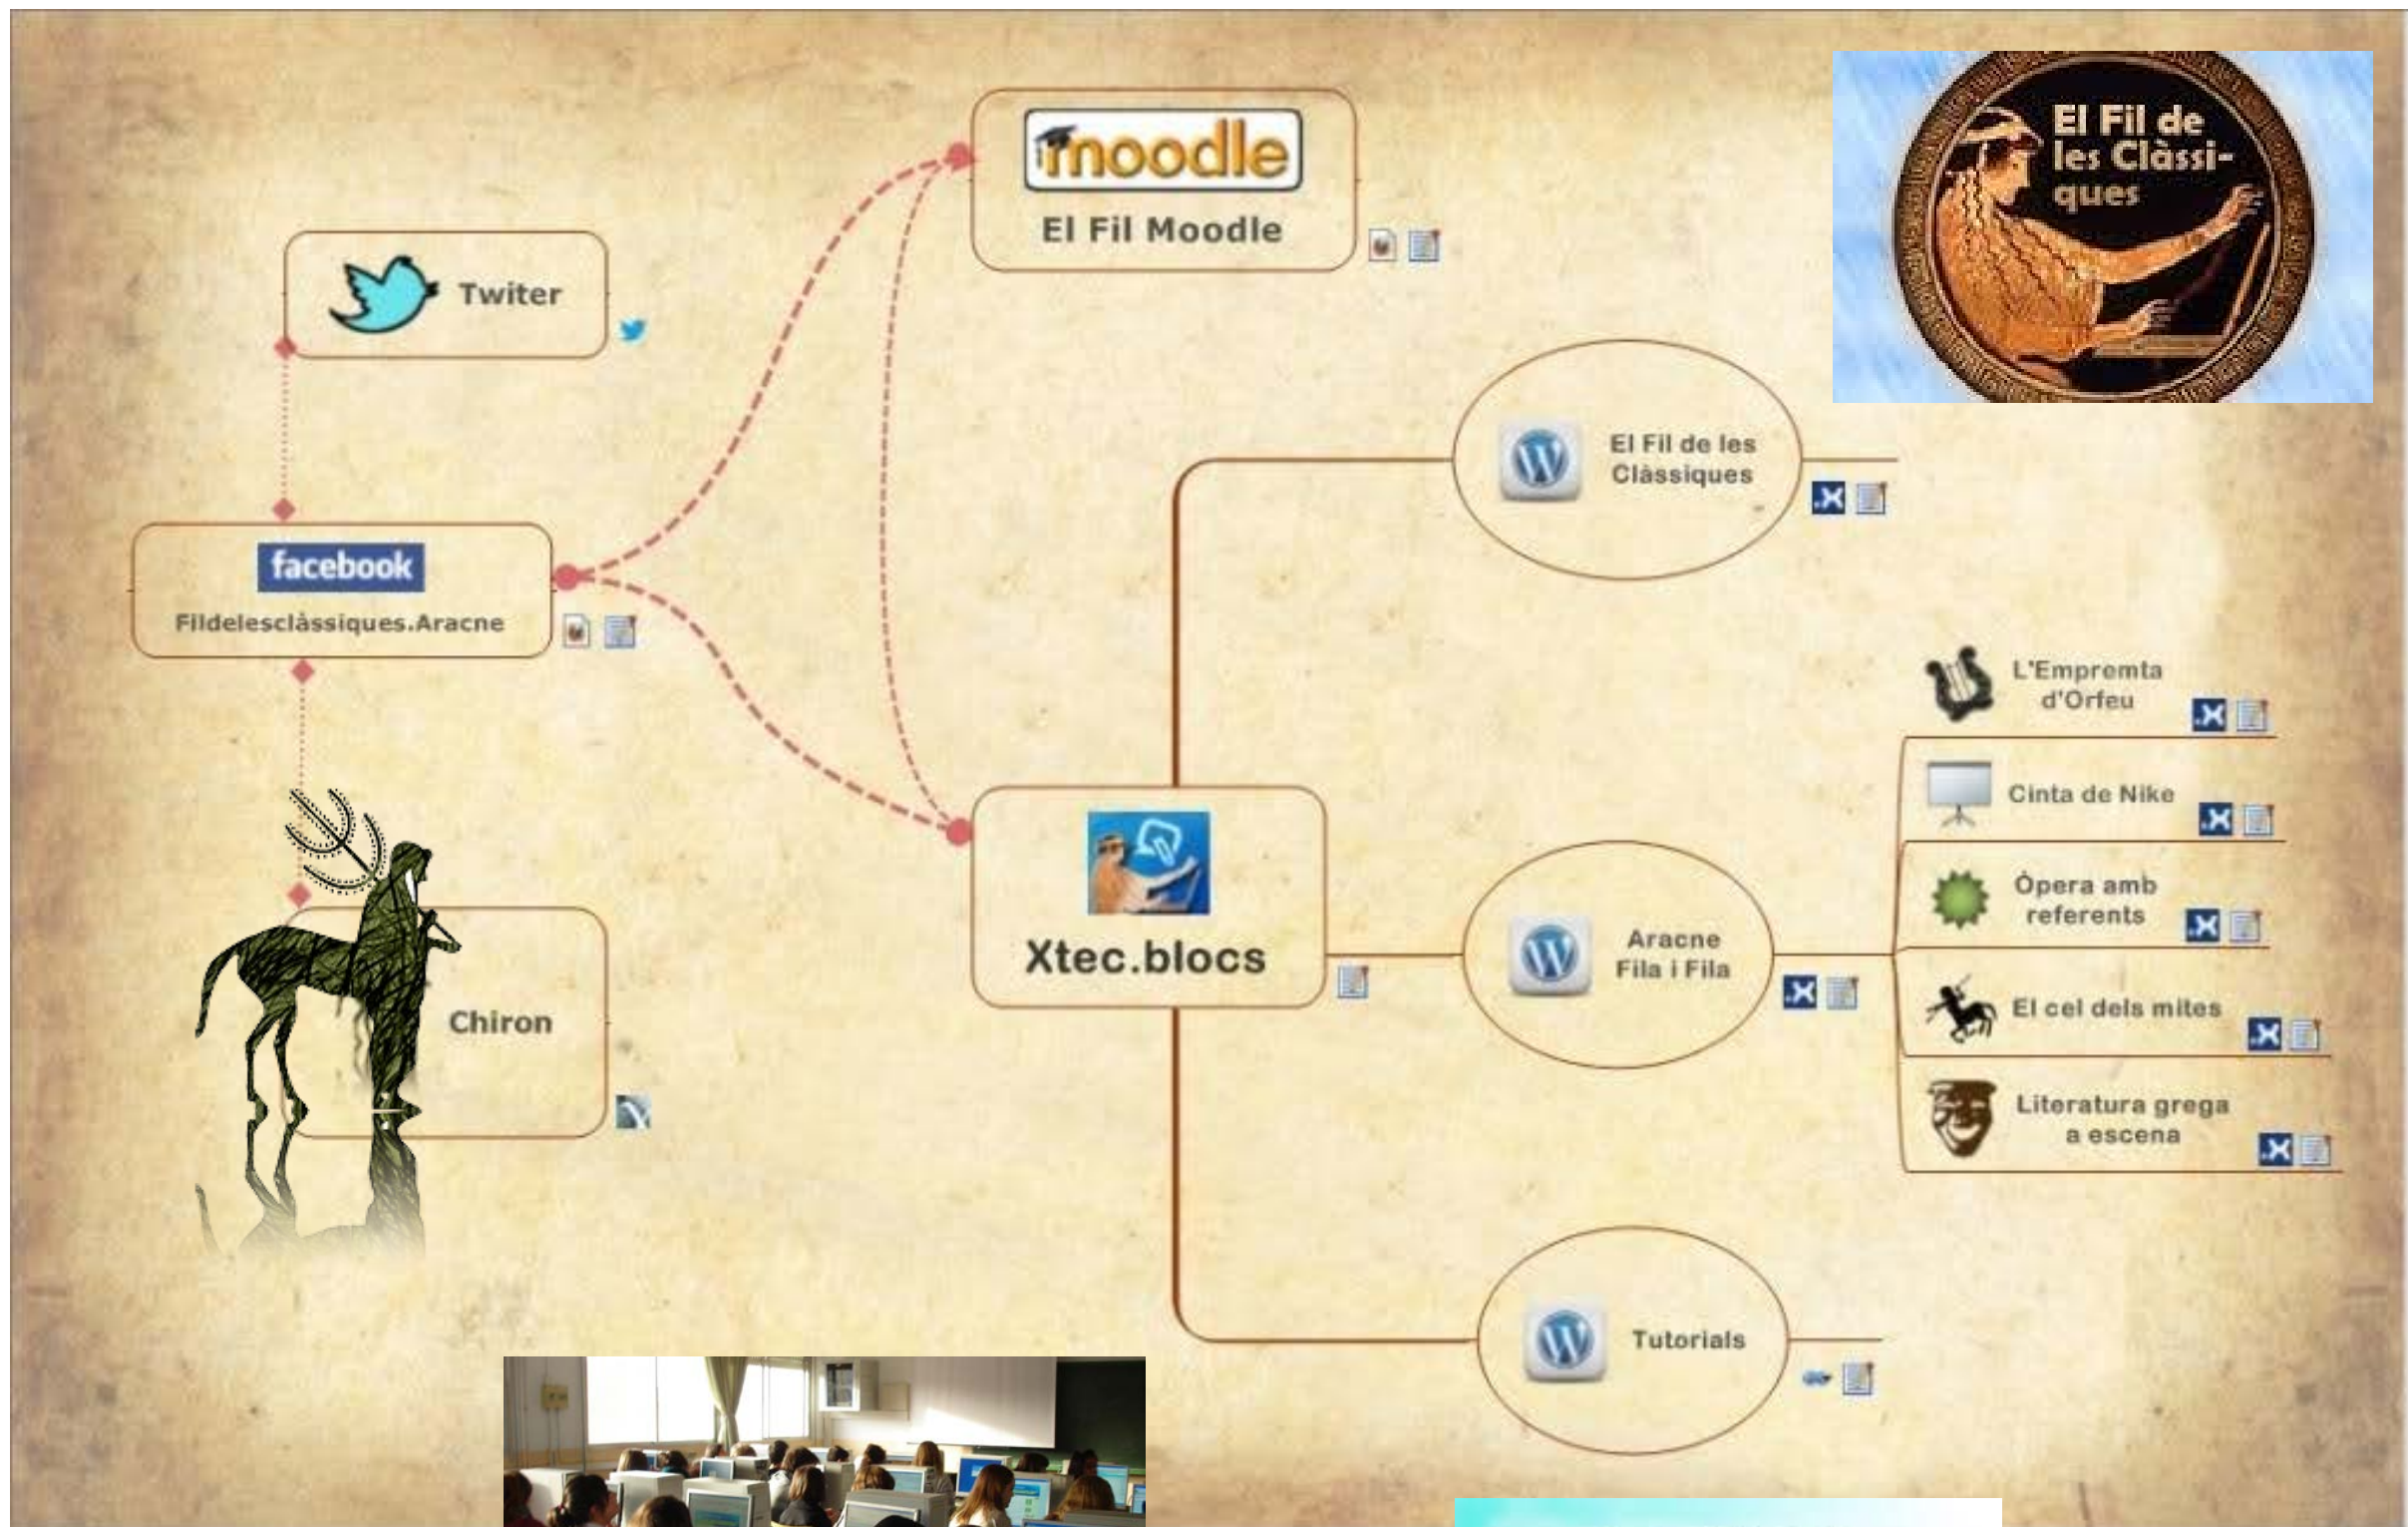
moodle
El Fil Moodle

El Fil de les Clàssi-ques

Twiter

facebook
Fildelesclàssiques.Aracne

El Fil de les Clàssiques

L'Empremta d'Orfeu

Cinta de Nike

Òpera amb referents

Xtec.blocs

Aracne Fila i Fila

El cel dels mites

Literatura grega a escena

Chiron

Tutorials